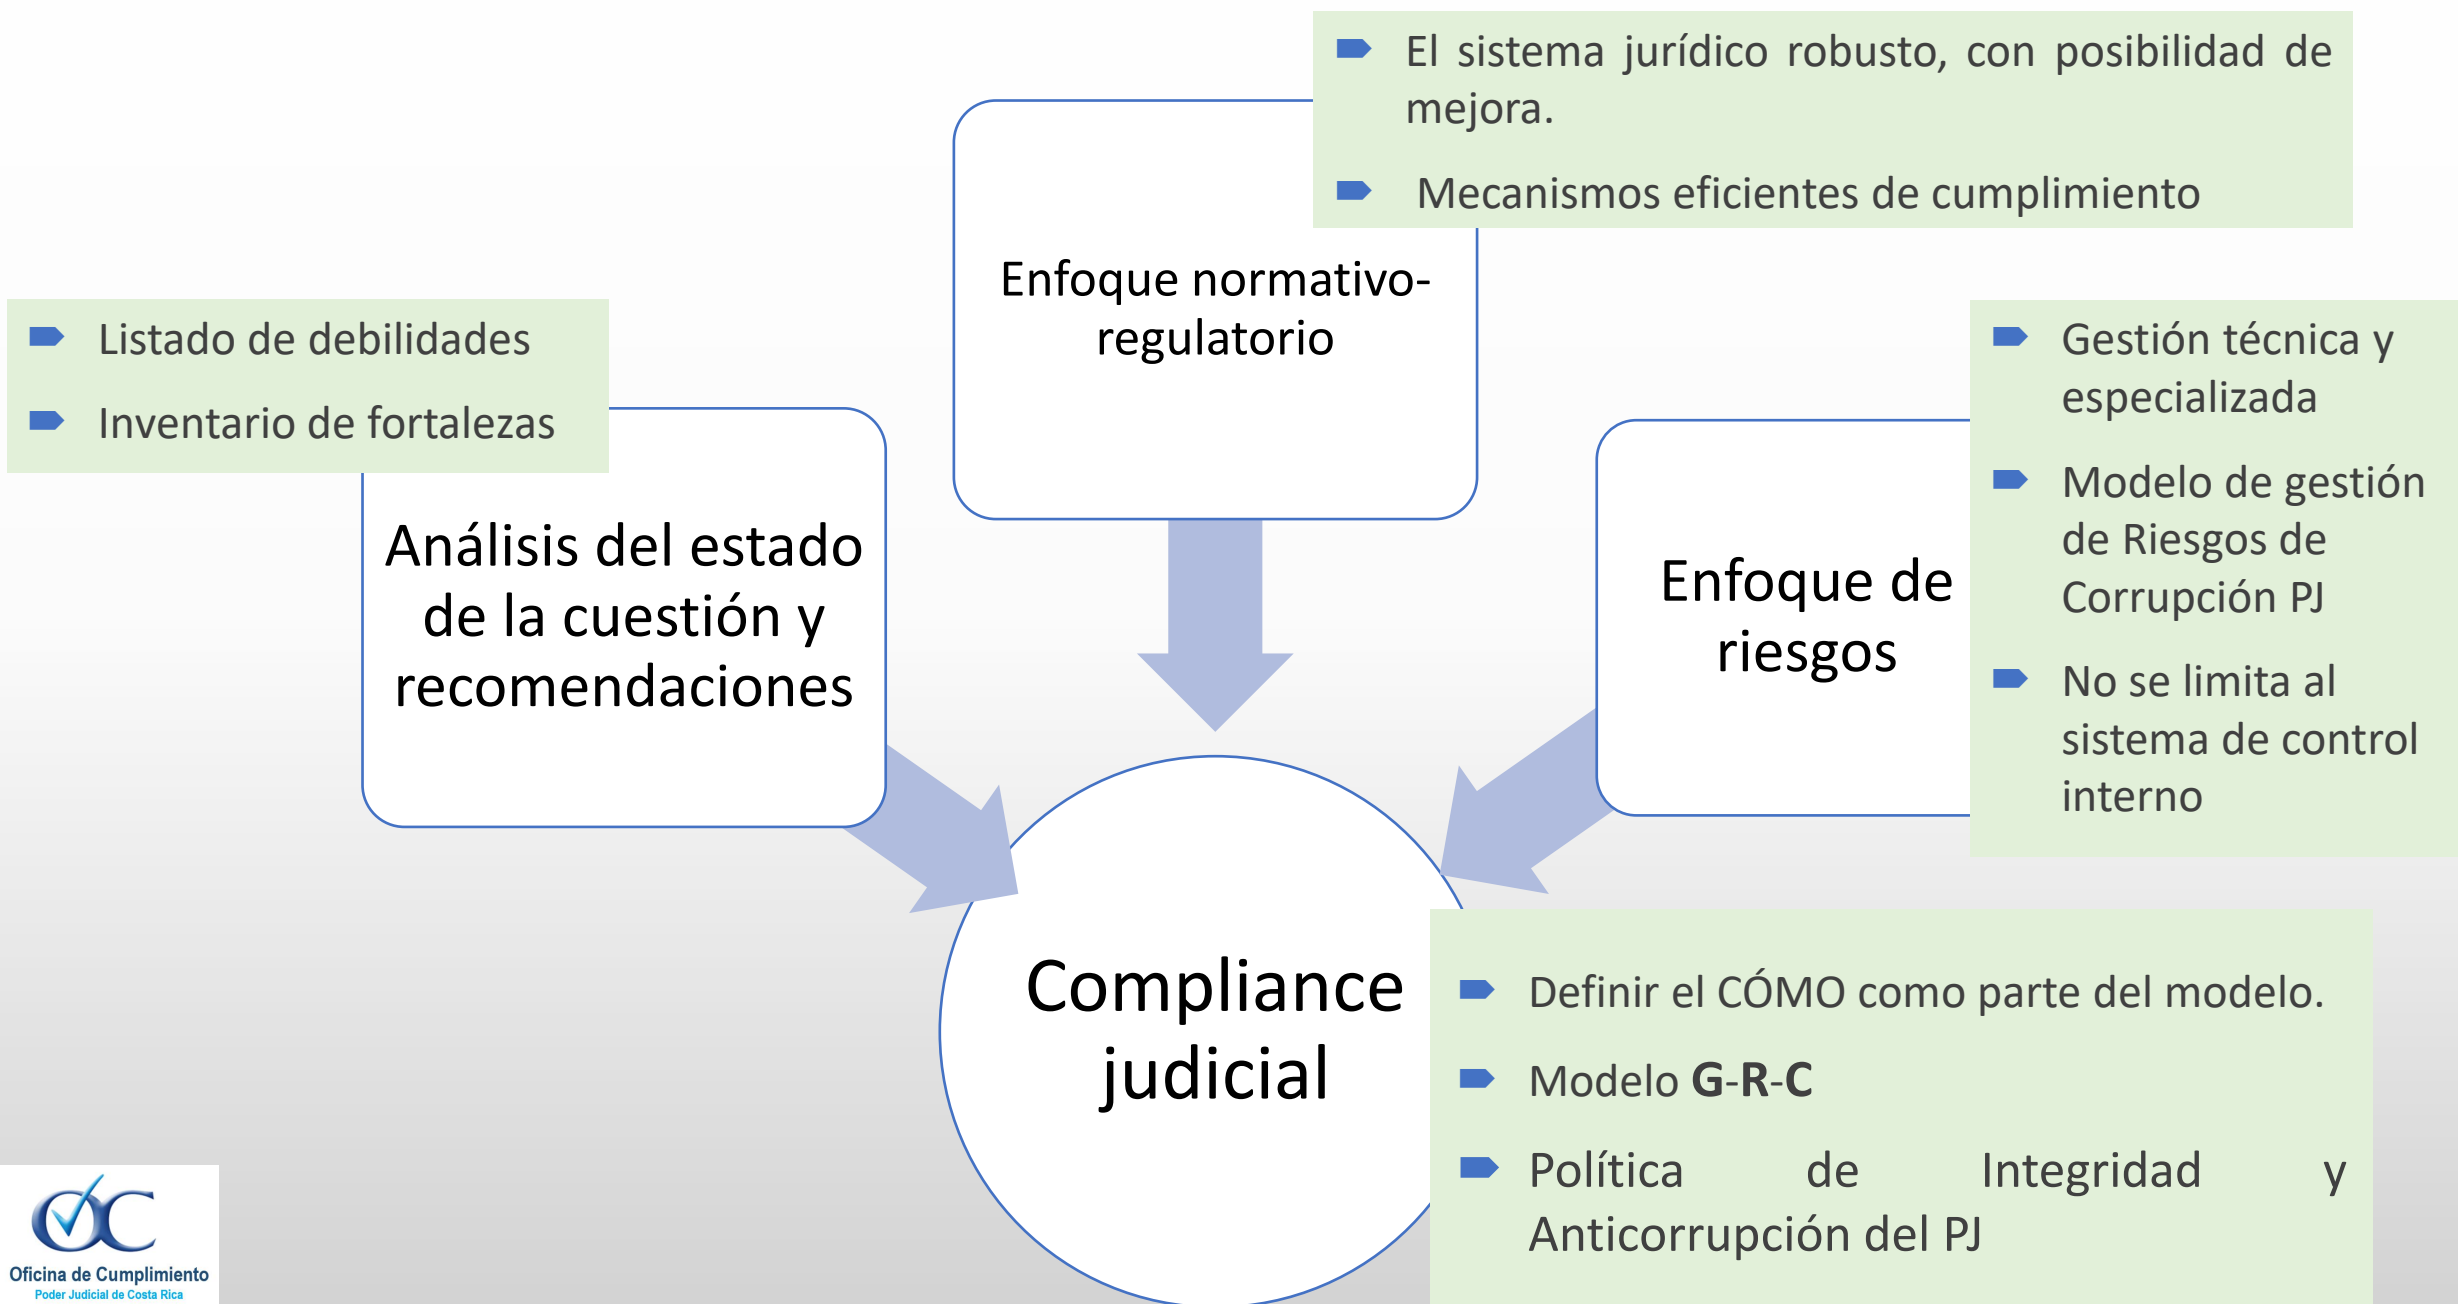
El sistema jurídico robusto, con posibilidad de mejora.

Mecanismos eficientes de cumplimiento

Enfoque normativo-regulatorio

Listado de debilidades

Inventario de fortalezas

Análisis del estado de la cuestión y recomendaciones

Gestión técnica y especializada

Modelo de gestión de Riesgos de Corrupción PJ

No se limita al sistema de control interno

Enfoque de riesgos

Compliance judicial

Definir el CÓMO como parte del modelo.

Modelo **G**-**R**-**C**

Política de Integridad y Anticorrupción del PJ

Oficina de Cumplimiento
Poder Judicial de Costa Rica